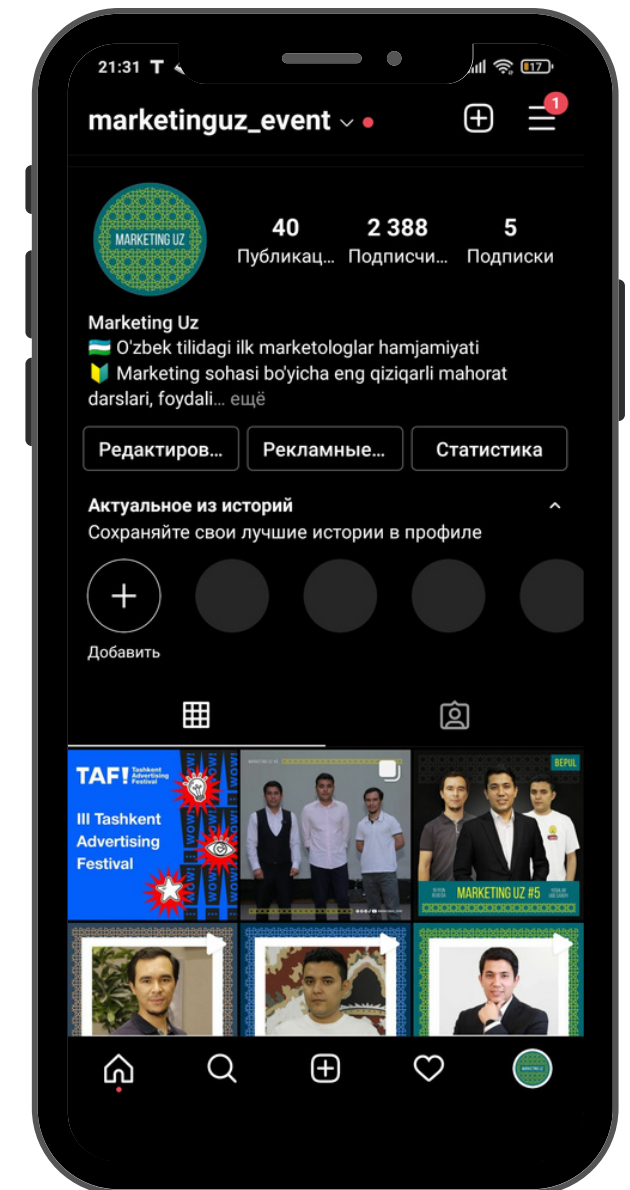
21:31 T

17

marketinguz_event

1

MARKETING UZ

40
Публикац...

2 388
Подписчи...

5
Подписки

Marketing Uz
🇺🇿 O'zbek tilidagi ilk marketologlar hamjamiyati
🔰 Marketing sohasi bo'yicha eng qiziqarli mahorat darslari, foydali... ещё

Редактиров...
Рекламные...
Статистика

Актуальное из историй
Сохраняйте свои лучшие истории в профиле

Добавить

TAF! Tashkent Advertising Festival
III Tashkent Advertising Festival
WOW! WOW! WOW!

BEPUL
MARKETING UZ #5